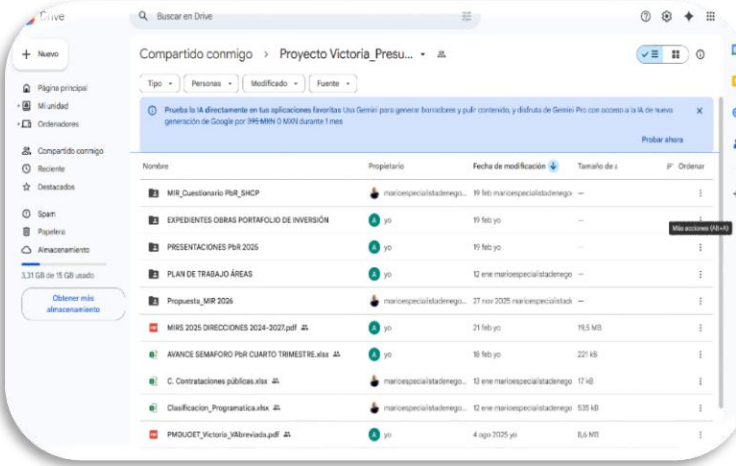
Drive

Buscar en Drive

+ Nuevo

Página principal
Mi unidad
Ordenadores

Compartido conmigo
Reciente
Destacados

Spam
Papelera
Almacenamiento

3,31 GB de 15 GB usado

Obtener más almacenamiento

Compartido conmigo > Proyecto Victoria_Presu...

Tipo | Personas | Modificado | Fuente

Prueba la IA directamente en tus aplicaciones favoritas Usa Gemini para generar borradores y pulir contenido, y disfruta de Gemini Pro con acceso a la IA de nueva generación de Google por 395 MXN 0 MXN durante 1 mes

Probar ahora

| Nombre | Propietario | Fecha de modificación | Tamaño de a | Ordenar |
|---|---|---|---|---|
| MIR_Cuestionario PbR_SHCP | marioespecialistadenego... | 19 feb marioespecialistadenego | — | |
| EXPEDIENTES OBRAS PORTAFOLIO DE INVERSIÓN | yo | 19 feb yo | — | Más acciones (Alt+A) |
| PRESENTACIONES PbR 2025 | yo | 19 feb yo | — | |
| PLAN DE TRABAJO ÁREAS | yo | 12 ene marioespecialistadenego | — | |
| Propuesta_MIR 2026 | marioespecialistadenego... | 27 nov 2025 marioespecialistad | — | |
| MIRS 2025 DIRECCIONES 2024-2027.pdf | yo | 21 feb yo | 19,5 MB | |
| AVANCE SEMAFORO PbR CUARTO TRIMESTRE.xlsx | yo | 18 feb yo | 221 kB | |
| C. Contrataciones públicas.xlsx | marioespecialistadenego... | 13 ene marioespecialistadenego | 17 kB | |
| Clasificacion_Programatica.xlsx | marioespecialistadenego... | 12 ene marioespecialistadenego | 535 kB | |
| PMDUOET_Victoria_VAbreviada.pdf | yo | 4 ago 2025 yo | 8,6 MB | |